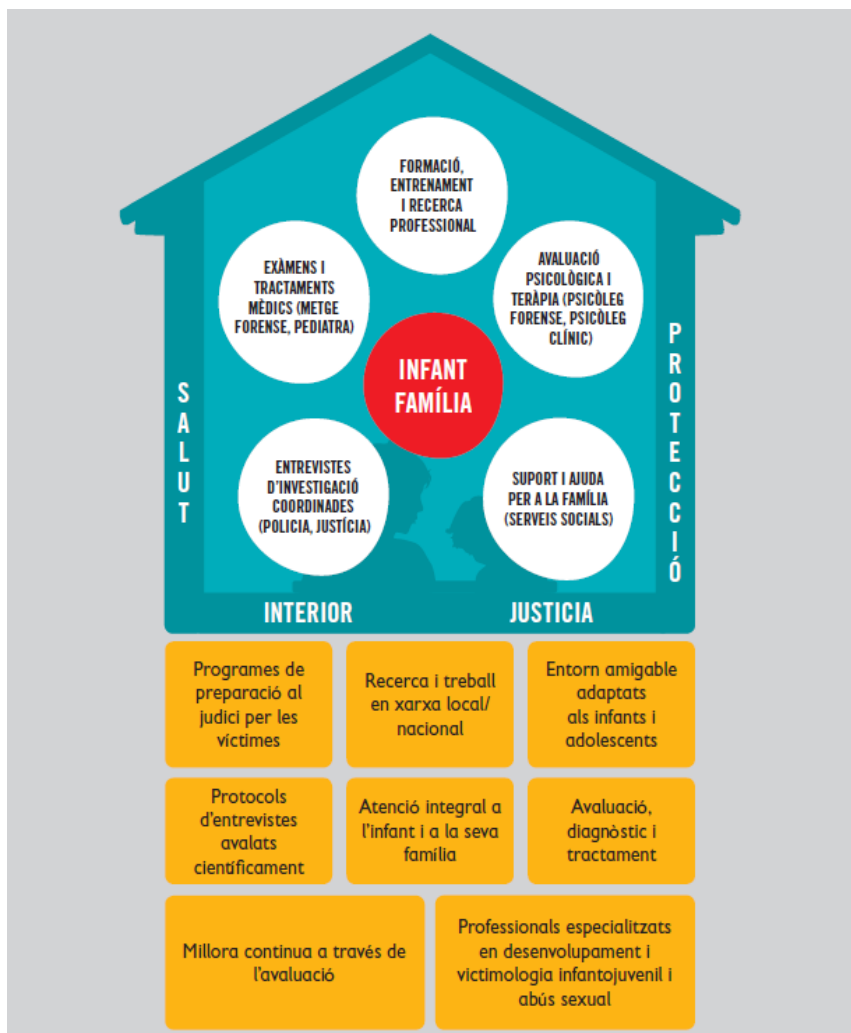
FORMACIÓ, ENTRENAMENT I RECERCA PROFESSIONAL

EXÀMENS I TRACTAMENTS MÈDICS (METGE FORENSE, PEDIATRA)

AVALUACIÓ PSICOLÒGICA I TERÀPIA (PSICÒLEG FORENSE, PSICÒLEG CLÍNIC)

INFANT FAMÍLIA

SALUT

PROTECCIÓ

ENTREVISTES D'INVESTIGACIÓ COORDINADES (POLICIA, JUSTÍCIA)

SUPORT I AJUDA PER A LA FAMÍLIA (SERVEIS SOCIALS)

INTERIOR

JUSTICIA

Programes de preparació al judici per les víctimes

Recerca i treball en xarxa local/ nacional

Entorn amigable adaptats als infants i adolescents

Protocols d'entrevistes avalats científicament

Atenció integral a l'infant i a la seva família

Avaluació, diagnòstic i tractament

Millora continua a través de l'avaluació

Professionals especialitzats en desenvolupament i victimologia infantojuvenil i abús sexual